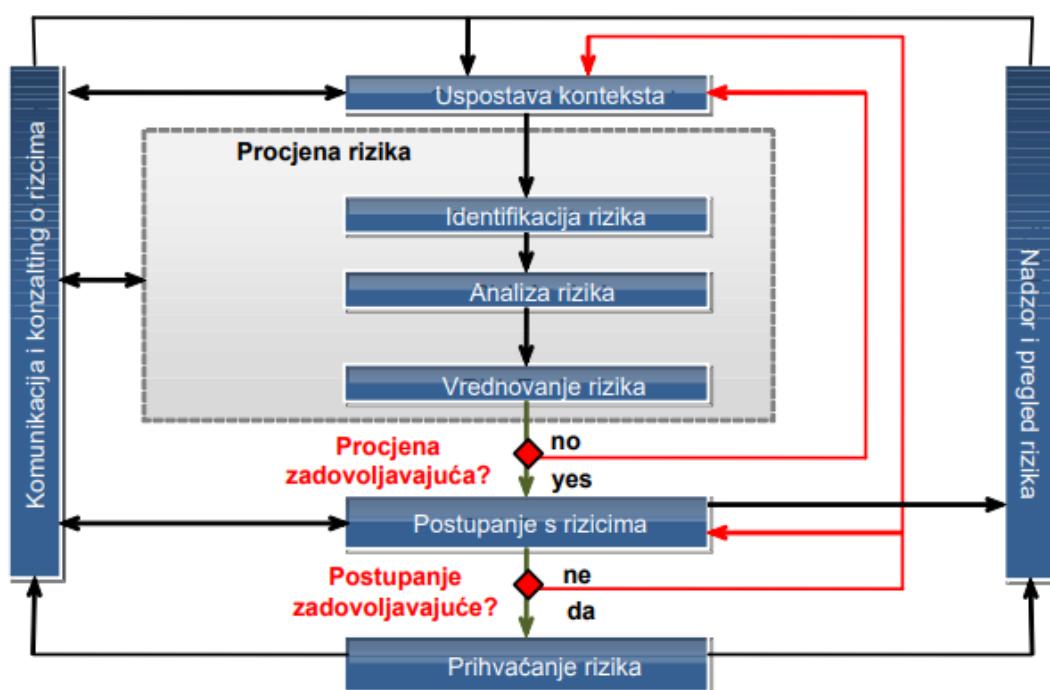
Komunikacija i konzalting o rizicima

Uspostava konteksta

Procjena rizika

Identifikacija rizika

Analiza rizika

Vrednovanje rizika

Procjena zadovoljavajuća?

no

yes

Postupanje s rizicima

Postupanje zadovoljavajuće?

ne

da

Prihvaćanje rizika

Nadzor i pregled rizika